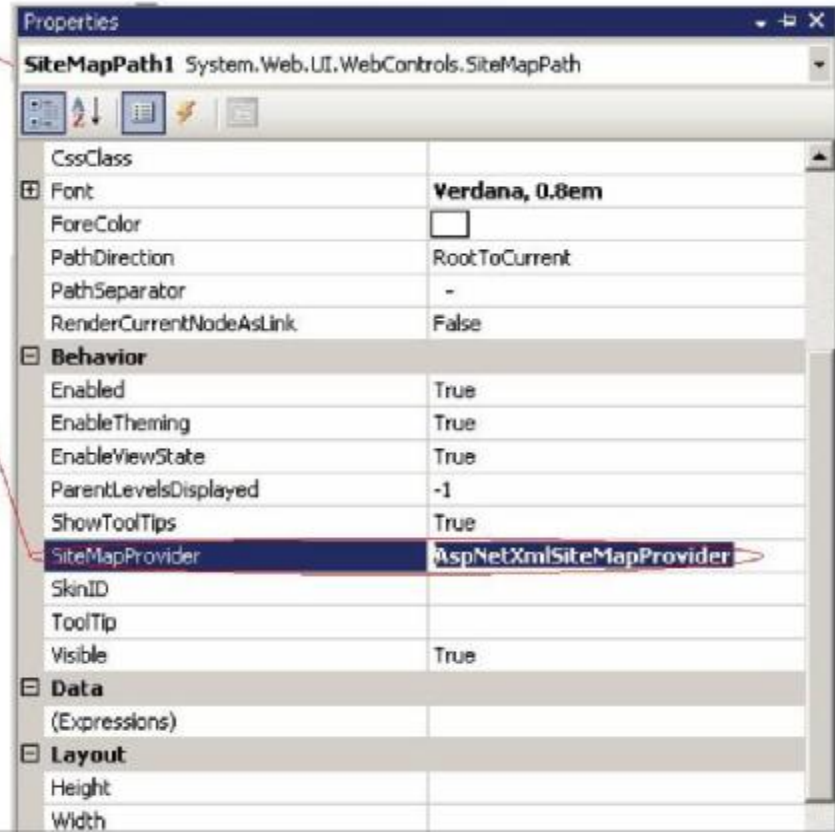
Properties

SiteMapPath1 System.Web.UI.WebControls.SiteMapPath

| | |
|---|---|
| CssClass | |
| Font | Verdana, 0.8em |
| ForeColor | |
| PathDirection | RootToCurrent |
| PathSeparator | - |
| RenderCurrentNodeAsLink | False |
| **Behavior** | |
| Enabled | True |
| EnableTheming | True |
| EnableViewState | True |
| ParentLevelsDisplayed | -1 |
| ShowToolTips | True |
| SiteMapProvider | AspNetXmlSiteMapProvider |
| SkinID | |
| ToolTip | |
| Visible | True |
| **Data** | |
| (Expressions) | |
| **Layout** | |
| Height | |
| Width | |